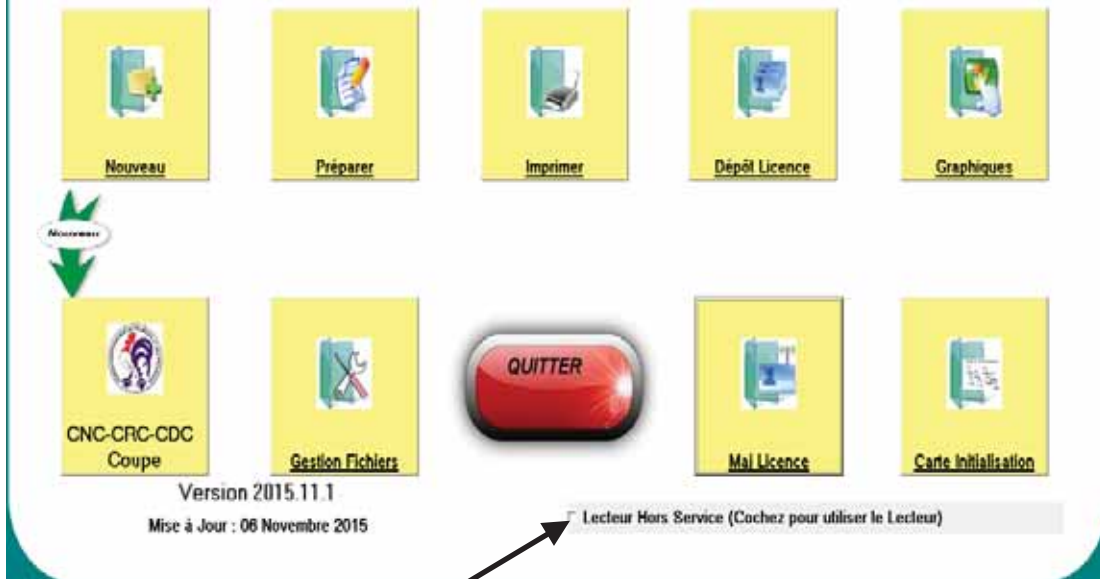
Nouveau

Préparer

Imprimer

Dépôt Licence

Graphiques

Nouveau

CNC-CRC-CDC Coupe

Gestion Fichiers

QUITTER

Maj Licence

Carte Initialisation

Version 2015.11.1

Mise à Jour : 06 Novembre 2015

Lecteur Hors Service (Cochez pour utiliser le Lecteur)